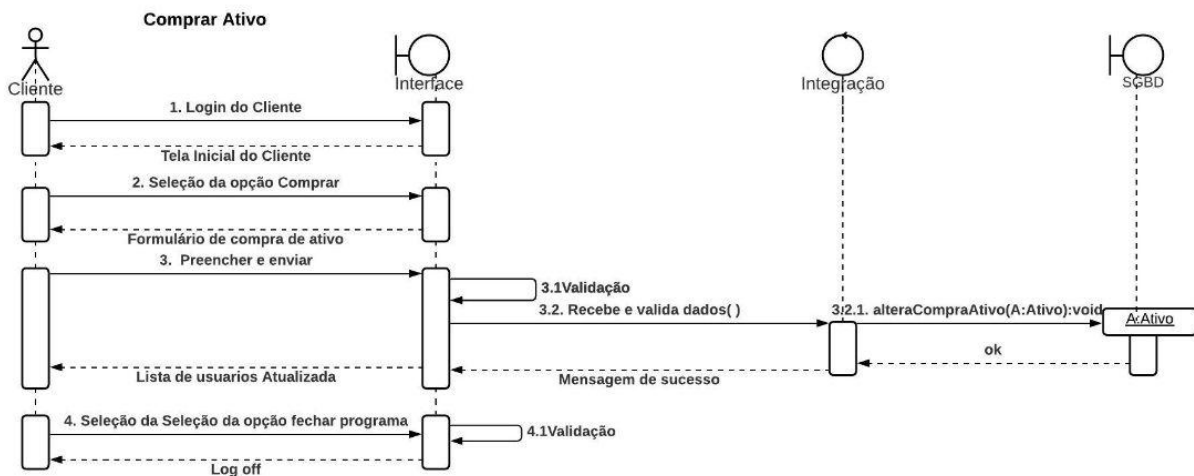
Comprar Ativo

Cliente

Interface

Integração

SGBD

1. Login do Cliente

Tela Inicial do Cliente

2. Seleção da opção Comprar

Formulário de compra de ativo

3. Preencher e enviar

3.1Validação

3.2. Recebe e valida dados( )

3.2.1. alteraCompraAtivo(A:Ativo):void

A:Ativo

ok

Lista de usuarios Atualizada

Mensagem de sucesso

4. Seleção da Seleção da opção fechar programa

4.1Validação

Log off